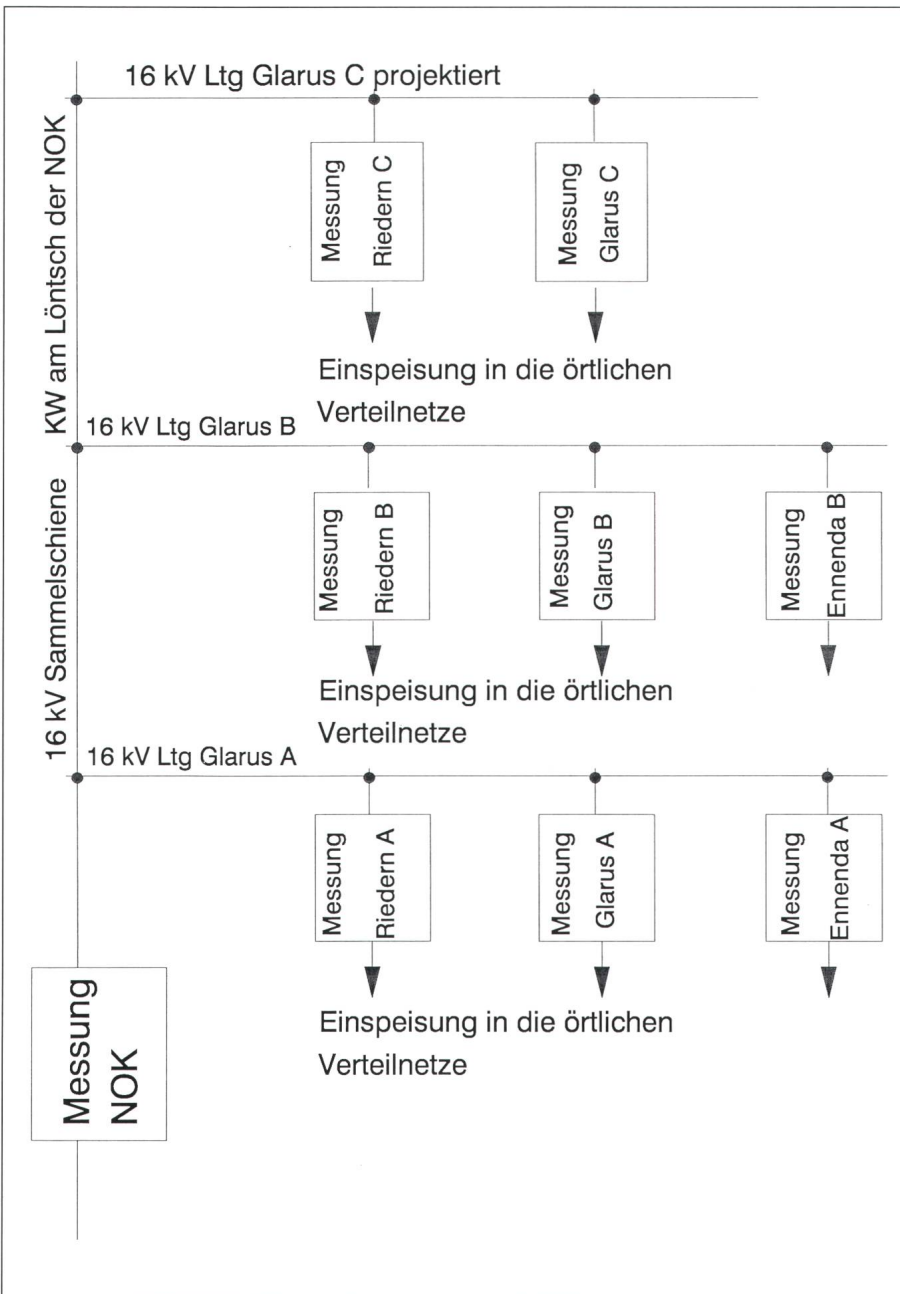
16 kV Ltg Glarus C projektiert

KW am Löntsch der NOK

Messung Riedern C

Messung Glarus C

Einspeisung in die örtlichen Verteilnetze

16 kV Ltg Glarus B

16 kV Sammelschiene

Messung Riedern B

Messung Glarus B

Messung Ennenda B

Einspeisung in die örtlichen Verteilnetze

16 kV Ltg Glarus A

Messung Riedern A

Messung Glarus A

Messung Ennenda A

Messung NOK

Einspeisung in die örtlichen Verteilnetze